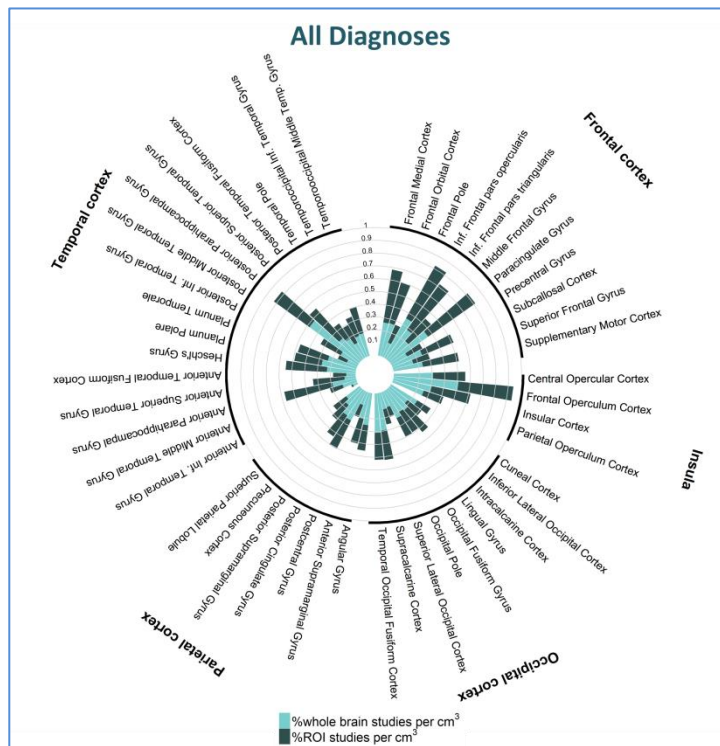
All Diagnoses

Frontal cortex
Frontal Medial Cortex
Frontal Orbital Cortex
Frontal Pole
Inf. Frontal pars opercularis
Inf. Frontal pars triangularis
Middle Frontal Gyrus
Paracingulate Gyrus
Precentral Gyrus
Subcallosal Cortex
Superior Frontal Gyrus
Supplementary Motor Cortex

Insula
Central Opercular Cortex
Frontal Operculum Cortex
Insular Cortex
Parietal Operculum Cortex

Occipital cortex
Cuneal Cortex
Inferior Lateral Occipital Cortex
Intracalcarine Cortex
Lingual Gyrus
Occipital Fusiform Gyrus
Occipital Pole
Superior Lateral Occipital Cortex
Supracalcarine Cortex
Temporal Occipital Fusiform Cortex

Parietal cortex
Angular Gyrus
Anterior Supramarginal Gyrus
Postcentral Gyrus
Posterior Supramarginal Gyrus
Posterior Cingulate Gyrus
Precuneous Cortex
Superior Parietal Lobule

Temporal cortex
Anterior Inf. Temporal Gyrus
Anterior Middle Temporal Gyrus
Anterior Parahippocampal Gyrus
Anterior Superior Temporal Gyrus
Anterior Temporal Fusiform Cortex
Heschl's Gyrus
Planum Polare
Planum Temporale
Posterior Inf. Temporal Gyrus
Posterior Middle Temporal Gyrus
Posterior Parahippocampal Gyrus
Posterior Superior Temporal Gyrus
Posterior Temporal Fusiform Cortex
Temporal Pole
Temporooccipital Inf. Temporal Gyrus
Temporooccipital Middle Temp. Gyrus

1
0.9
0.8
0.7
0.6
0.5
0.4
0.3
0.2
0.1

%whole brain studies per cm$^3$
%ROI studies per cm$^3$